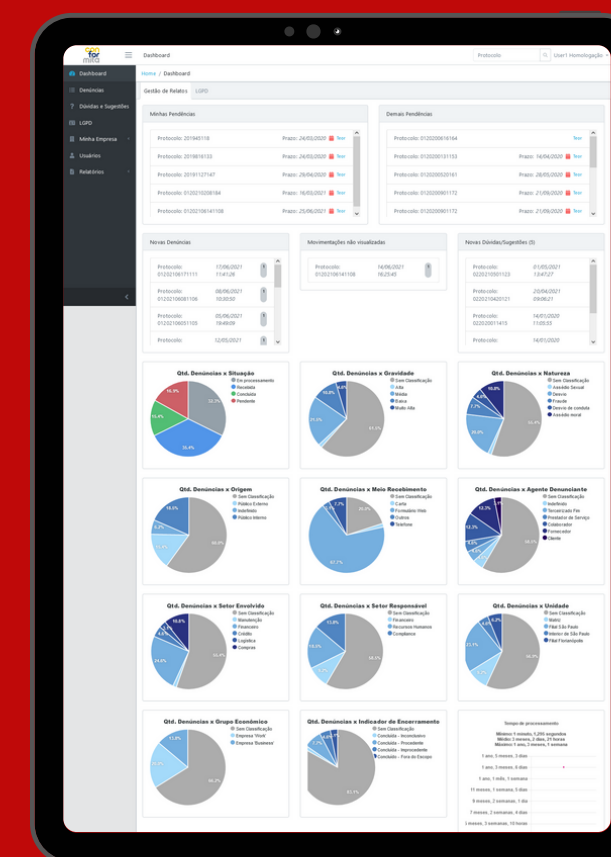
Dashboard

Protocolo

User1 Homologação

Dashboard
Denúncias
Dúvidas e Sugestões
LGPD
Minha Empresa
Usuários
Relatórios

Home / Dashboard

Gestão de Relatos
LGPD

Minhas Pendências

Protocolo: 201945118 Prazo: 24/03/2020 Ver
Protocolo: 201816133 Prazo: 24/03/2020 Ver
Protocolo: 201911271 Prazo: 29/04/2020 Ver
Protocolo: 0120210208164 Prazo: 16/03/2021 Ver
Protocolo: 0120210614110 Prazo: 25/06/2021 Ver

Demais Pendências

Protocolo: 0120200616164 Ver
Protocolo: 0120200131153 Prazo: 16/04/2020 Ver
Protocolo: 0120200520161 Prazo: 28/05/2020 Ver
Protocolo: 0120200901172 Prazo: 21/09/2020 Ver
Protocolo: 0120200901172 Prazo: 21/09/2020 Ver

Novas Denúncias

Protocolo: 0120210617111 17/06/2021 11:41:28
Protocolo: 0120210608110 08/06/2021 10:30:50
Protocolo: 0120210605110 05/06/2021 19:49:09
Protocolo: 12/05/2021

Movimentações não visualizadas

Protocolo: 0120210614110 14/06/2021 16:23:45

Novas Dúvidas/Sugestões (5)

Protocolo: 0220210301123 01/05/2021 12:47:27
Protocolo: 0220210620121 20/06/2021 09:06:21
Protocolo: 0220200115115 16/01/2020 11:05:33
Protocolo: 16/01/2020

Qtd. Denúncias x Situação
Em processamento
Recebida
Concluída
Pendente
16.3%
22.7%
15.4%
35.6%

Qtd. Denúncias x Gravidade
Sem Classificação
Alta
Média
Baixa
Muito Alta
10.0%
21.2%
61.5%

Qtd. Denúncias x Natureza
Sem Classificação
Assédio Sexual
Desvio
Fraude
Desvio de conduta
Assédio moral
10.0%
7.7%
20.5%
55.4%

Qtd. Denúncias x Origem
Sem Classificação
Público Externo
Indefinido
Público Interno
18.5%
8.3%
60.0%

Qtd. Denúncias x Meio Recebimento
Sem Classificação
Carta
Formulário Web
Outros
Telefone
7.7%
20.0%
67.7%

Qtd. Denúncias x Agente Denunciante
Sem Classificação
Indefinido
Terceirizado Per
Prestador de Serviço
Colaborador
Fornecedor
Cliente
12.3%
13.7%
55.4%

Qtd. Denúncias x Setor Envolvido
Sem Classificação
Manutenção
Financeiro
Crédito
Logística
Compras
10.5%
24.0%
55.4%

Qtd. Denúncias x Setor Responsável
Sem Classificação
Financeiro
Recursos Humanos
Compliance
13.8%
15.4%
58.5%

Qtd. Denúncias x Unidade
Sem Classificação
Matriz
Filial São Paulo
Interior de São Paulo
Filial Florianópolis
21.5%
50.0%

Qtd. Denúncias x Grupo Econômico
Sem Classificação
Empresa "Work"
Empresa "Business"
11.3%
30.0%
58.7%

Qtd. Denúncias x Indicador de Encerramento
Sem Classificação
Concluído - Inconclusivo
Concluído - Procedente
Concluído - Improcedente
Concluído - Fora de Escopo
83.5%

Tempo de processamento
Mínimo: 0 minuto, 1,295 segundos
Médio: 3 meses, 3 dias, 21 horas
Máximo: 1 ano, 3 meses, 1 semana

1 ano, 3 meses, 3 dias
1 ano, 3 meses, 3 dias
1 ano, 1 mês, 1 semana
11 meses, 3 semanas, 5 dias
8 meses, 2 semanas, 1 dia
7 meses, 2 semanas, 4 dias
3 meses, 3 semanas, 10 horas